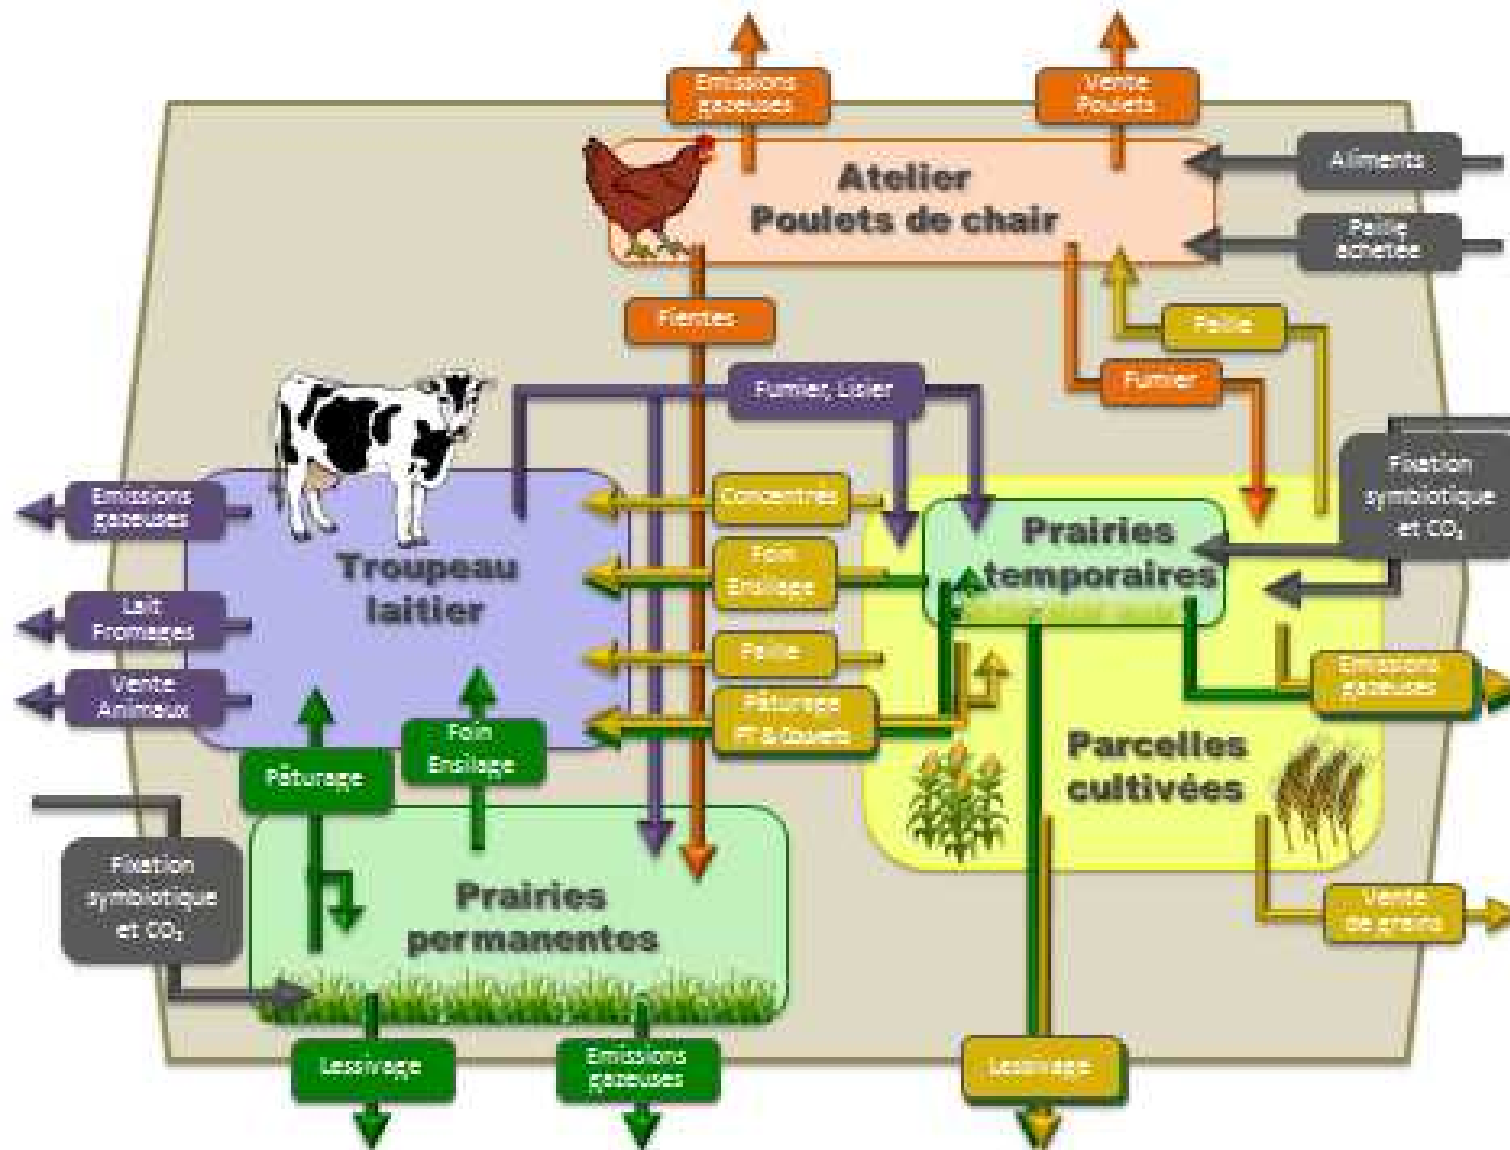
Emissions gazeuses

Vente Poulets

Atelier Poulets de chair

Aliments

Paille achetée

Fientes

Paille

Fumier

Fumier, Lisier

Emissions gazeuses

Lait Fromages

Vente Animaux

Troupeau laitier

Concentrés

Foin Ensilage

Paille

Pâturage PT & Dérobées

Prairies temporaires

Fixation symbiotique et $CO_2$

Emissions gazeuses

Parcelles cultivées

Pâturage

Foin Ensilage

Fixation symbiotique et $CO_2$

Prairies permanentes

Vente de grains

Lessivage

Emissions gazeuses

Lessivage